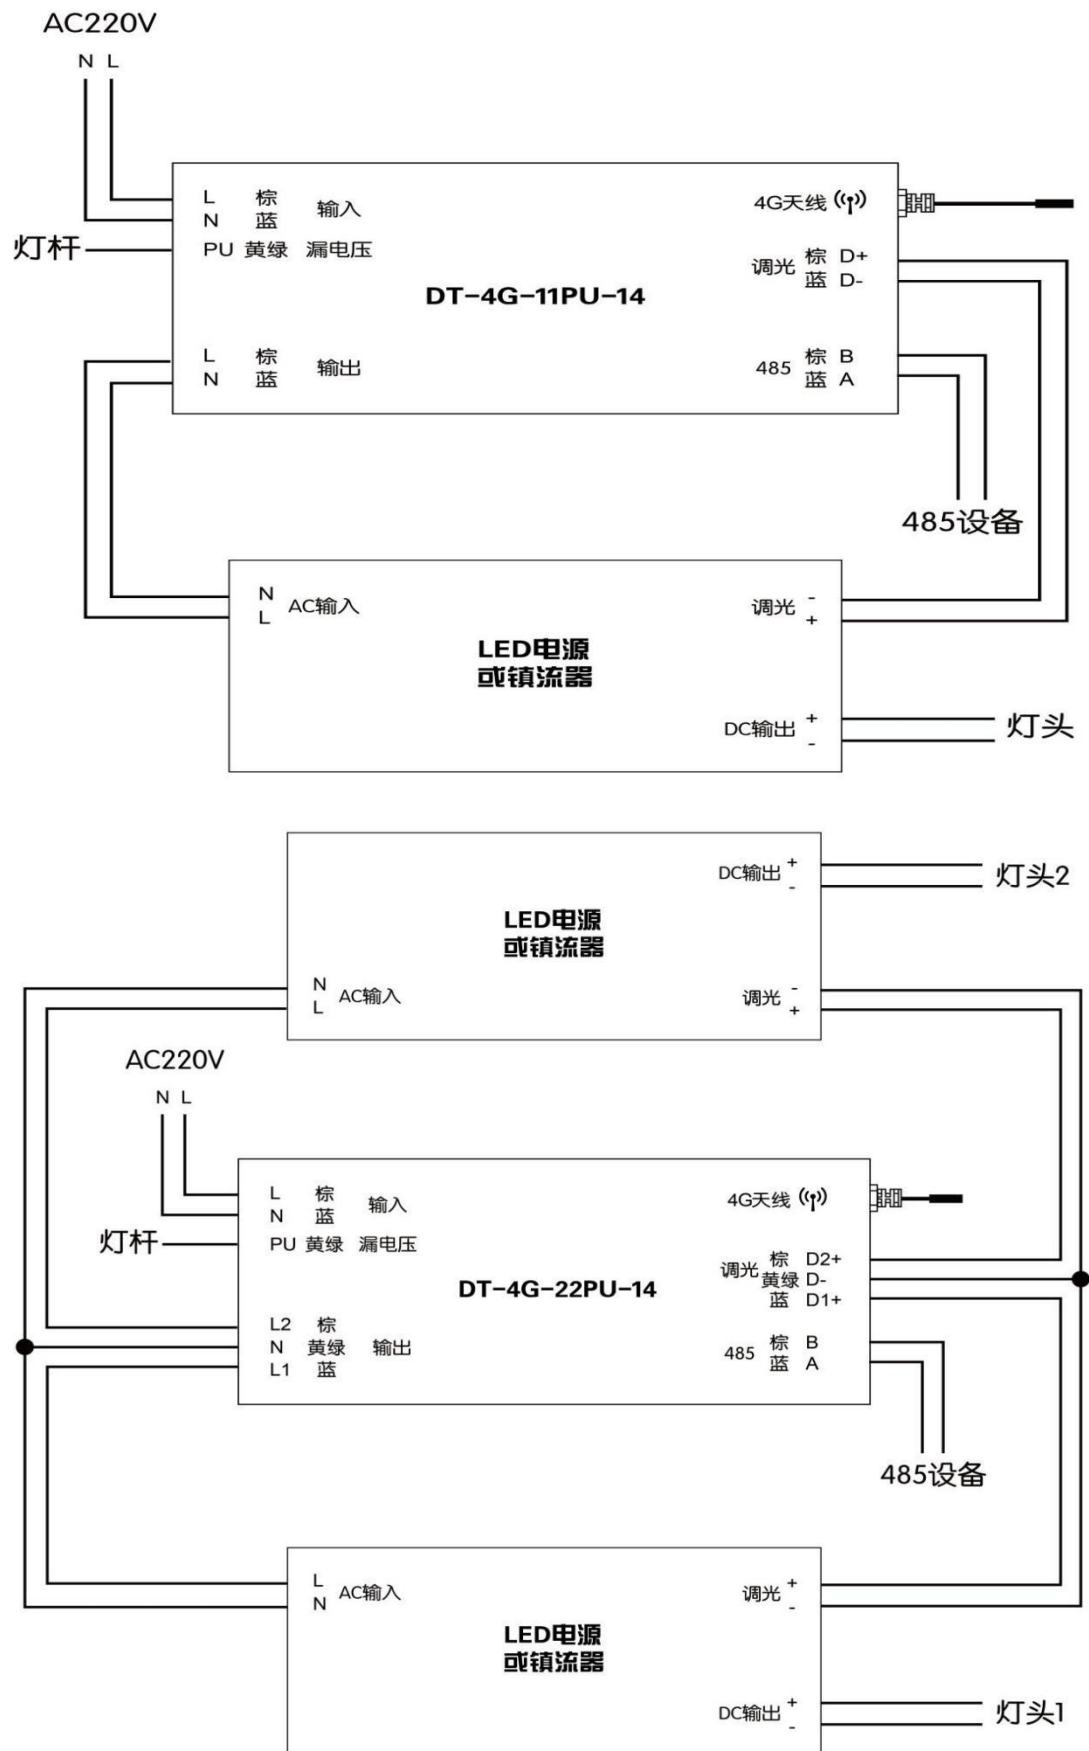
AC220V
N L

L 棕 输入
N 蓝
灯杆
PU 黄绿 漏电压

4G天线

调光 棕 D+
蓝 D-

DT-4G-11PU-14

L 棕 输出
N 蓝

485 棕 B
蓝 A

485设备

N AC输入
L

调光 -
+

LED电源
或镇流器

DC输出 +
-

灯头

DC输出 +
-

灯头2

LED电源
或镇流器

N AC输入
L

调光 -
+

AC220V
N L

L 棕 输入
N 蓝
灯杆
PU 黄绿 漏电压

4G天线

调光 棕 D2+
黄绿 D-
蓝 D1+

DT-4G-22PU-14

L2 棕
N 黄绿 输出
L1 蓝

485 棕 B
蓝 A

485设备

L AC输入
N

调光 +
-

LED电源
或镇流器

DC输出 +
-

灯头1